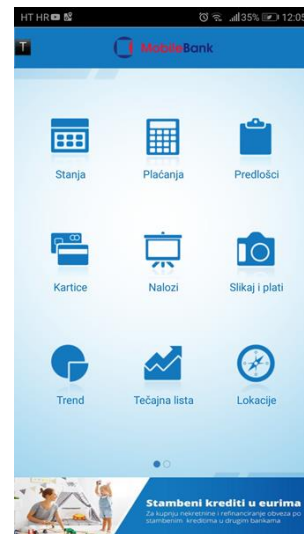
HT HR 35% 12:05

T

MobileBank

Stanja

Plaćanja

Predlošci

Kartice

Nalozi

Slikaj i plati

Trend

Tečajna lista

Lokacije

Stambeni krediti u eurima

Za kupnju nekretnine i refinanciranje obveza po stambenim kreditima u drugim bankama